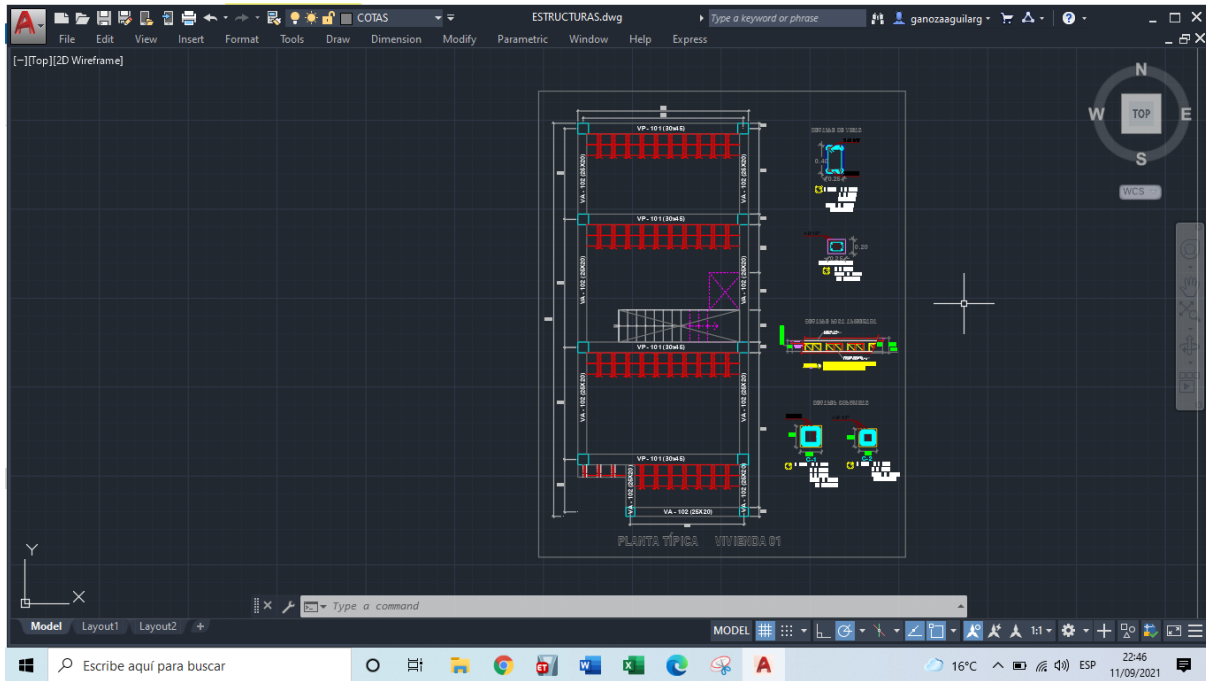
COTAS
ESTRUCTURAS.dwg
Type a keyword or phrase
ganozaaguilarg
File Edit View Insert Format Tools Draw Dimension Modify Parametric Window Help Express
[−][Top][2D Wireframe]
N
W
TOP
E
S
WCS
VP - 101 (30x45)
VA - 102 (25X20)
VA - 102 (25X20)
VP - 101 (30x45)
VA - 102 (25X20)
VA - 102 (25X20)
VP - 101 (30x45)
VA - 102 (25X20)
VA - 102 (25X20)
VP - 101 (30x45)
VA - 102 (25X20)
VA - 102 (25X20)
VA - 102 (25X20)
PLANTA TÍPICA VIVIENDA 01
Y
X
Type a command
Model Layout1 Layout2 +
MODEL
1:1
Escribe aquí para buscar
16°C ESP
22:46
11/09/2021